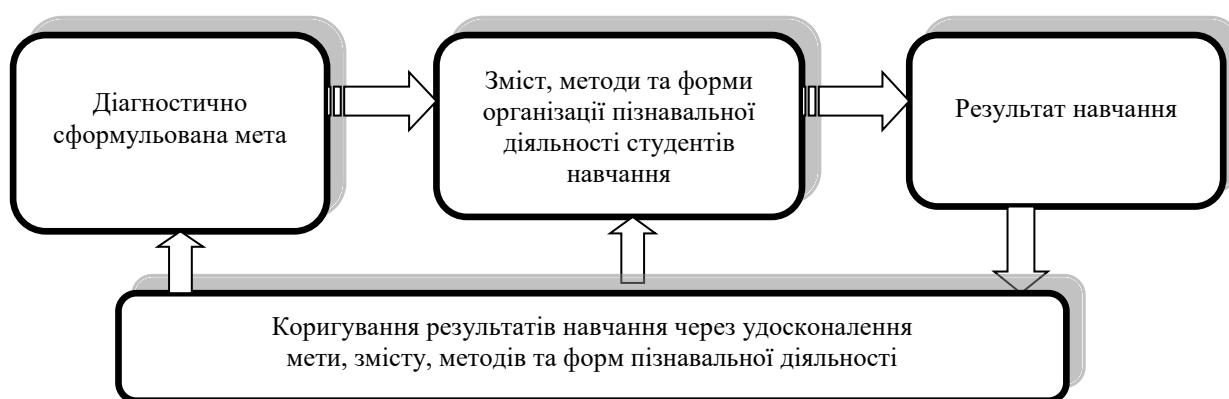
Діагностично сформульована мета

Зміст, методи та форми організації пізнавальної діяльності студентів навчання

Результат навчання

Коригування результатів навчання через удосконалення мети, змісту, методів та форм пізнавальної діяльності